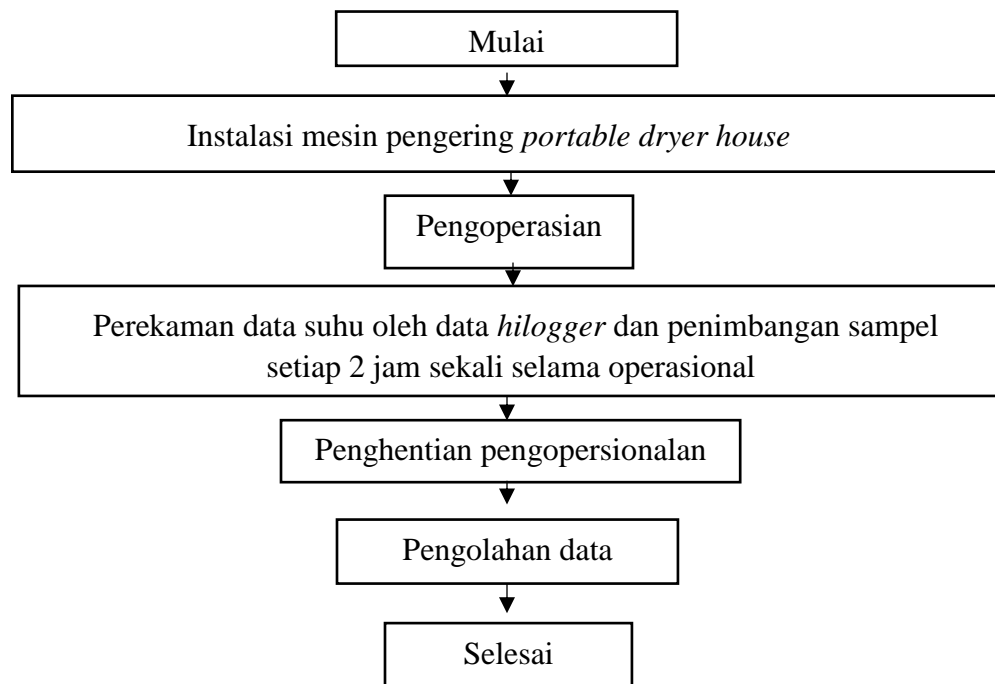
Mulai

Instalasi mesin pengering portable dryer house

Pengoperasian

Perekaman data suhu oleh data hilogger dan penimbangan sampel setiap 2 jam sekali selama operasional

Penghentian pengopersionalan

Pengolahan data

Selesai